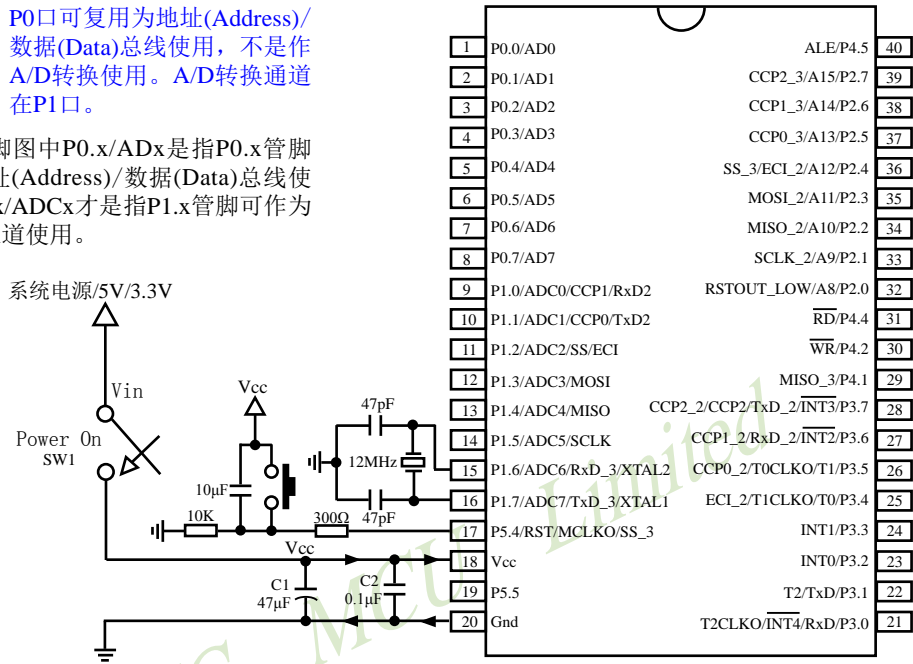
P0口可复用为地址(Address)/数据(Data)总线使用，不是作A/D转换使用。A/D转换通道在P1口。

脚图中P0.x/ADx是指P0.x管脚址(Address)/数据(Data)总线使x/ADCx才是指P1.x管脚可作为道使用。

系统电源/5V/3.3V

Vin

Power On
SW1

Vcc

10μF

10K

300Ω

47pF

12MHz

47pF

Vcc

C1
47μF

C2
0.1μF

| 1 | P0.0/AD0 | ALE/P4.5 | 40 |
|---|---|---|---|
| 2 | P0.1/AD1 | CCP2_3/A15/P2.7 | 39 |
| 3 | P0.2/AD2 | CCP1_3/A14/P2.6 | 38 |
| 4 | P0.3/AD3 | CCP0_3/A13/P2.5 | 37 |
| 5 | P0.4/AD4 | SS_3/ECI_2/A12/P2.4 | 36 |
| 6 | P0.5/AD5 | MOSI_2/A11/P2.3 | 35 |
| 7 | P0.6/AD6 | MISO_2/A10/P2.2 | 34 |
| 8 | P0.7/AD7 | SCLK_2/A9/P2.1 | 33 |
| 9 | P1.0/ADC0/CCP1/RxD2 | RSTOUT_LOW/A8/P2.0 | 32 |
| 10 | P1.1/ADC1/CCP0/TxD2 | $\overline{RD}$/P4.4 | 31 |
| 11 | P1.2/ADC2/SS/ECI | $\overline{WR}$/P4.2 | 30 |
| 12 | P1.3/ADC3/MOSI | MISO_3/P4.1 | 29 |
| 13 | P1.4/ADC4/MISO | CCP2_2/CCP2/TxD_2/$\overline{INT3}$/P3.7 | 28 |
| 14 | P1.5/ADC5/SCLK | CCP1_2/RxD_2/$\overline{INT2}$/P3.6 | 27 |
| 15 | P1.6/ADC6/RxD_3/XTAL2 | CCP0_2/T0CLKO/T1/P3.5 | 26 |
| 16 | P1.7/ADC7/TxD_3/XTAL1 | ECI_2/T1CLKO/T0/P3.4 | 25 |
| 17 | P5.4/RST/MCLKO/SS_3 | INT1/P3.3 | 24 |
| 18 | Vcc | INT0/P3.2 | 23 |
| 19 | P5.5 | T2/TxD/P3.1 | 22 |
| 20 | Gnd | T2CLKO/$\overline{INT4}$/RxD/P3.0 | 21 |

STC MCU Limited